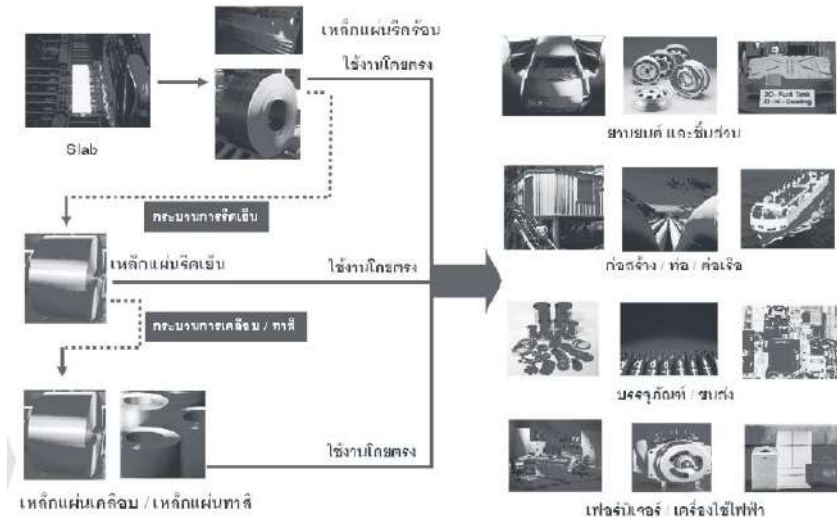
Slab

เหล็กแผ่นรีดร้อน

ใช้งานโดยตรง

กระบวนการรีดเย็น

เหล็กแผ่นรีดเย็น

ใช้งานโดยตรง

กระบวนการเคลือบ / ทาสี

เหล็กแผ่นเคลือบ / เหล็กแผ่นทาสี

ใช้งานโดยตรง

2D - Fuel Tank
Zi - Ni - Coating

ยานยนต์ และชิ้นส่วน

ก่อสร้าง / ท่อ / ต่อเรือ

บรรจุภัณฑ์ / ขนส่ง

เฟอร์นิเจอร์ / เครื่องใช้ไฟฟ้า